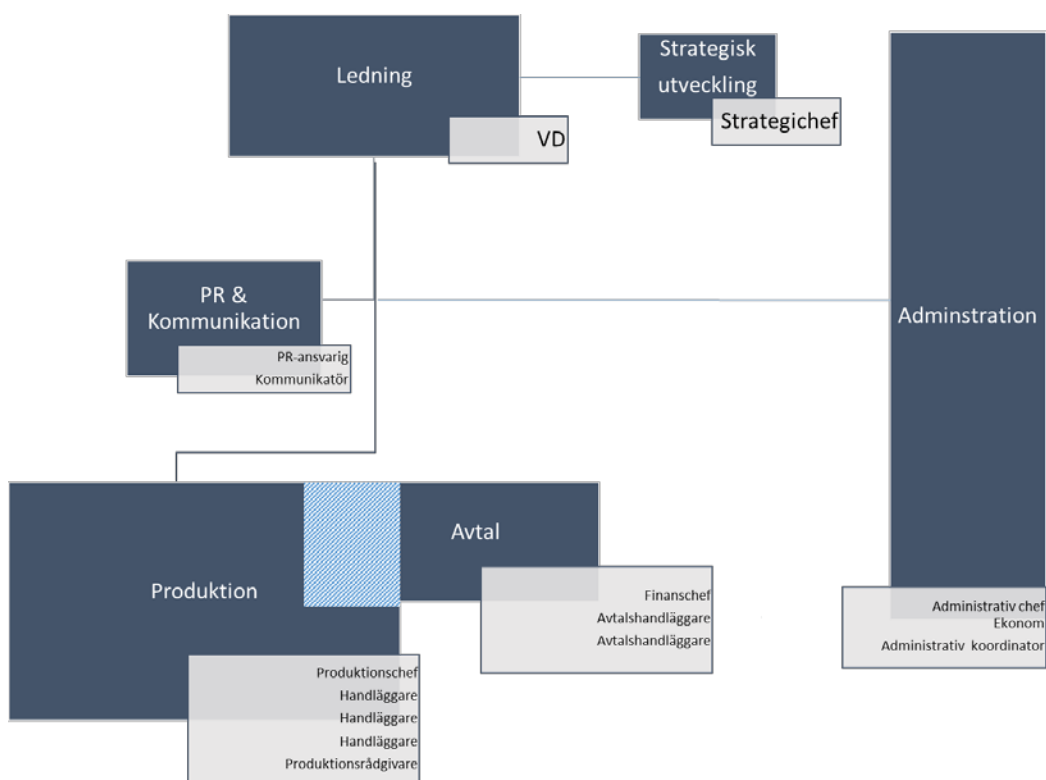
Ledning

VD

Strategisk utveckling

Strategichef

PR & Kommunikation

PR-ansvarig
Kommunikatör

Adminstration

Administrativ chef
Ekonom
Administrativ koordinator

Produktion

Produktionschef
Handläggare
Handläggare
Handläggare
Produktionsrådgivare

Avtal

Finanschef
Avtalshandläggare
Avtalshandläggare